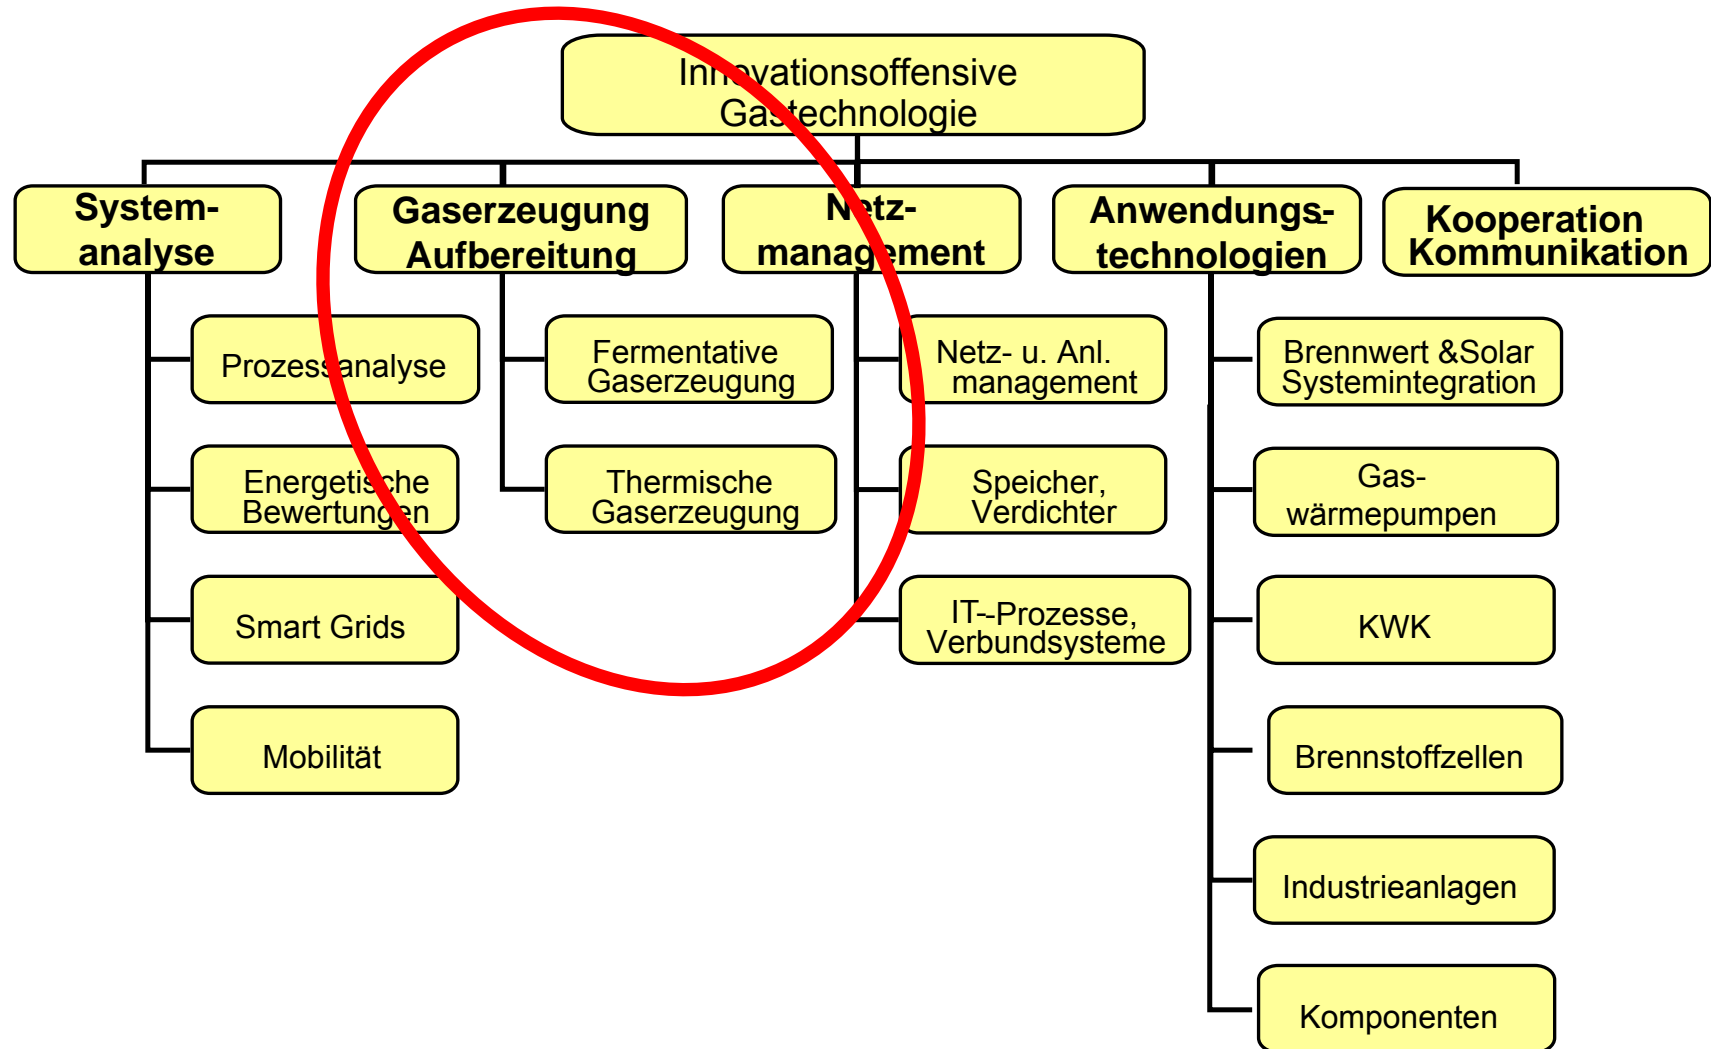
Innovationsoffensive Gastechnologie

System-
analyse

Gaserzeugung
Aufbereitung

Netz-
management

Anwendungs-
technologien

Kooperation
Kommunikation

Prozessanalyse

Energetische Bewertungen

Smart Grids

Mobilität

Fermentative Gaserzeugung

Thermische Gaserzeugung

Netz- u. Anl. management

Speicher, Verdichter

IT--Prozesse, Verbundsysteme

Brennwert &Solar Systemintegration

Gas-
wärmepumpen

KWK

Brennstoffzellen

Industrieanlagen

Komponenten